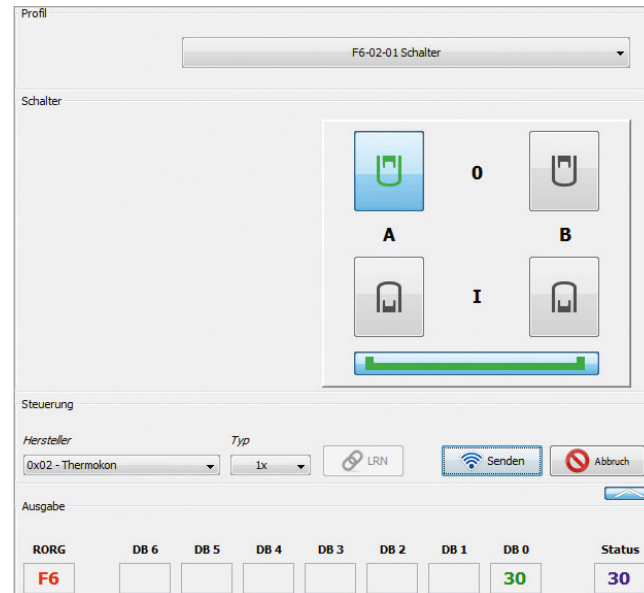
Profil

F6-02-01 Schalter

Schalter

0

A

B

I

Steuerung

Hersteller

0x02 - Thermokon

Typ

1x

LRN

Senden

Abbruch

Ausgabe

| RORG | DB 6 | DB 5 | DB 4 | DB 3 | DB 2 | DB 1 | DB 0 | Status |
|---|---|---|---|---|---|---|---|---|
| F6 | | | | | | | 30 | 30 |